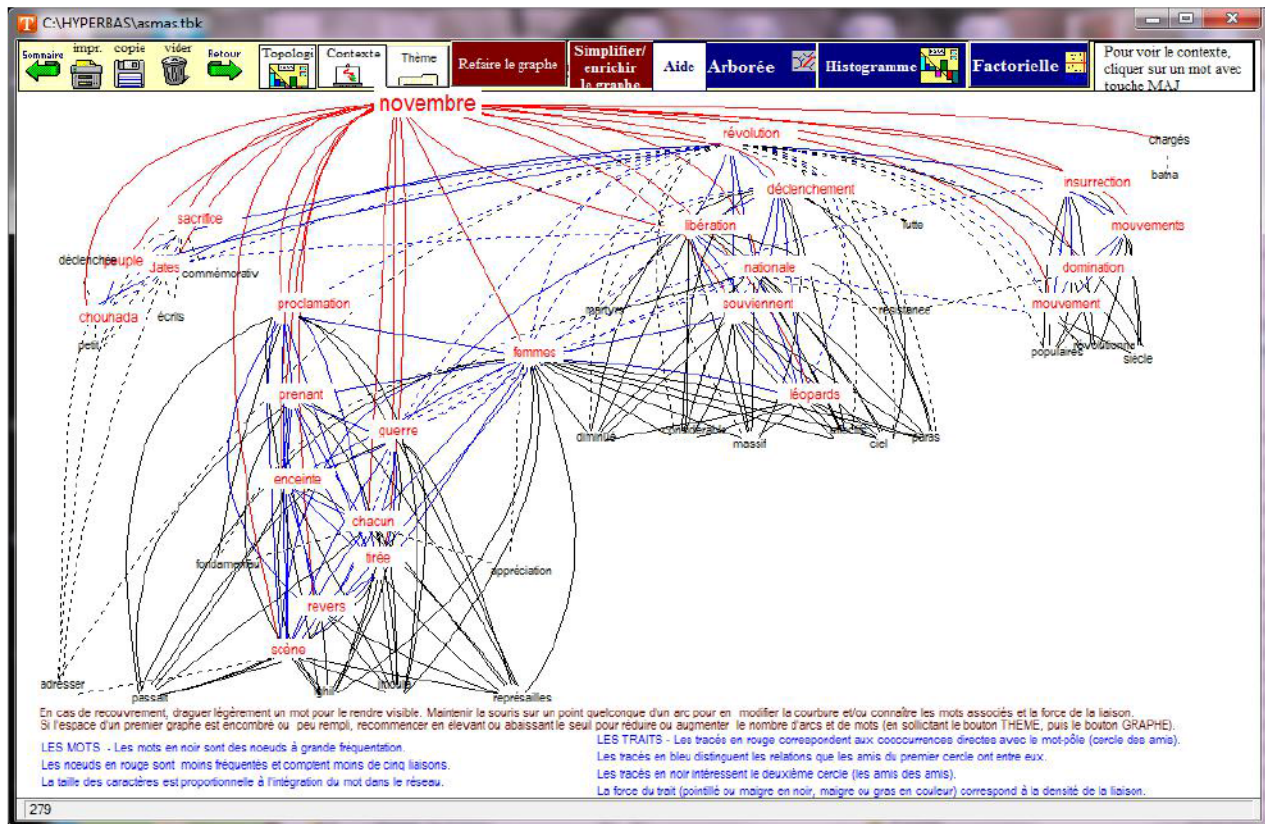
C:\HYPERBAS\asmas.tbk

Sommaire impr. copie vider Retour Topologi Contexte Thème Refaire le graphe Simplifier/ enrichir le graphe Aide Arborée Histogramme Factorielle

Pour voir le contexte, cliquer sur un mot avec touche MAJ

novembre
révolution
chargés
batna
déclenchement
insurrection
sacrifice
libération
lutte
mouvements
déclenchement
peuple
dates
commémorativ
nationale
domination
chouhada
écrits
proclamation
martyrs
souviennent
résistance
mouvement
petit
femmes
populaires
révolutionna
siècle
prenant
léopards
guerre
diminué
massif
ciel
paras
enceinte
chacun
fondamental
tirée
appréciation
revers
scène
adresser
passait
représailles

En cas de recouvrement, draguer légèrement un mot pour le rendre visible. Maintenir la souris sur un point quelconque d'un arc pour en modifier la courbure et/ou connaître les mots associés et la force de la liaison.
Si l'espace d'un premier graphe est encombré ou peu rempli, recommencer en élevant ou abaissant le seuil pour réduire ou augmenter le nombre d'arcs et de mots (en sollicitant le bouton THEME, puis le bouton GRAPHE).

LES MOTS - Les mots en noir sont des noeuds à grande fréquentation.
Les noeuds en rouge sont moins fréquentés et comptent moins de cinq liaisons.
La taille des caractères est proportionnelle à l'intégration du mot dans le réseau.

LES TRAITS - Les tracés en rouge correspondent aux cooccurrences directes avec le mot-pôle (cercle des amis).
Les tracés en bleu distinguent les relations que les amis du premier cercle ont entre eux.
Les tracés en noir intéressent le deuxième cercle (les amis des amis).
La force du trait (pointillé ou maigre en noir, maigre ou gras en couleur) correspond à la densité de la liaison.

279